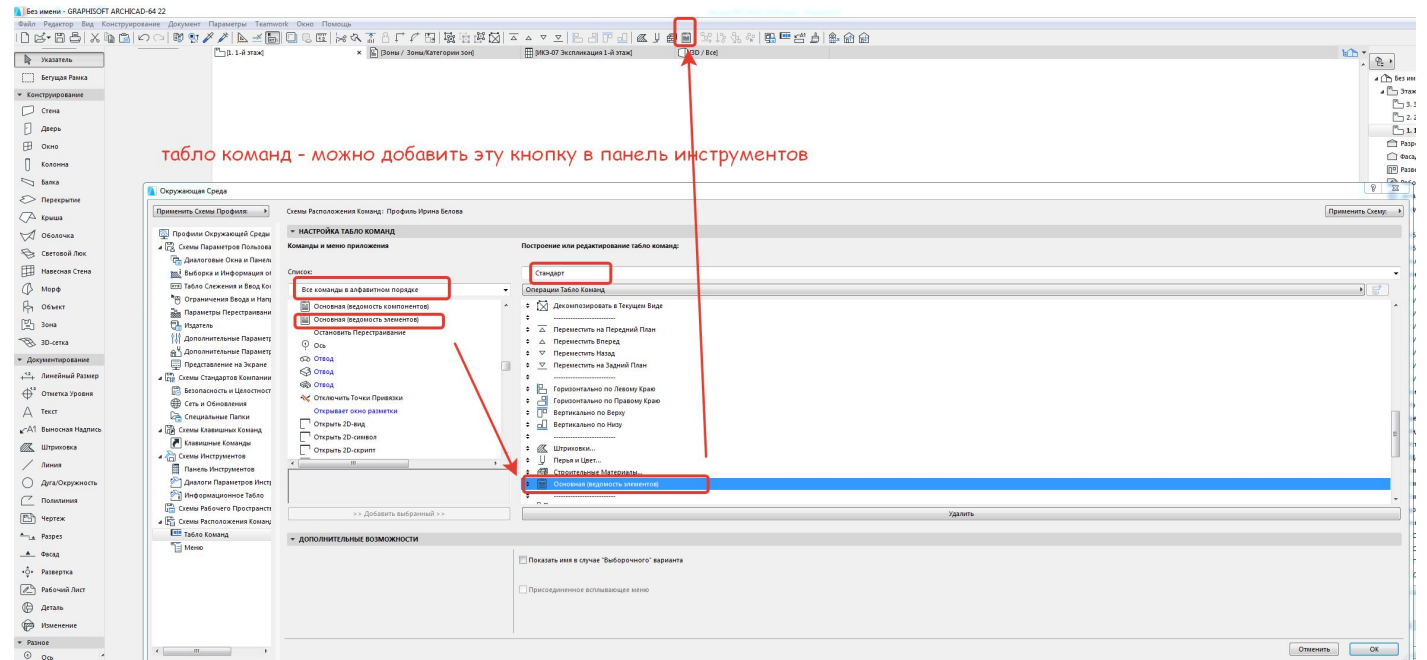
Без имени - GRAPHISOFT ARCHICAD-64 22

Файл Редактор Вид Конструирование Документ Параметры Teamwork Окно Помощь

[1. 1-й этаж] × [Зоны / Зоны/Категории зон] [ИКЭ-07 Экспликация 1-й этаж] [3D / Все]

Указатель
Бегущая Рамка
Конструирование
Стена
Дверь
Окно
Колонна
Балка
Перекрытие
Крыша
Оболочка
Световой Люк
Навесная Стена
Морф
Объект
Зона
3D-сетка
Документирование
Линейный Размер
Отметка Уровня
Текст
Выносная Надпись
Штриховка
Линия
Дуга/Окружность
Полилиния
Чертеж
Разрез
Фасад
Развертка
Рабочий Лист
Деталь
Изменение
Разное
Ось

Без имени
Этаж
3. 3
2. 2
1. 1
Разре
Фасад
Разве

табло команд - можно добавить эту кнопку в панель инструментов

Окружающая Среда

Применить Схемы Профиля:
Профили Окружающей Среды
Схемы Параметров Пользова
Диалоговые Окна и Панели
Выборка и Информация о
Табло Слежения и Ввод Ко
Ограничения Ввода и Напр
Параметры Перестраивани
Издатель
Дополнительные Параметр
Дополнительные Параметр
Представление на Экране
Схемы Стандартов Компании
Безопасность и Целостност
Сеть и Обновления
Специальные Папки
Схемы Клавишных Команд
Клавишные Команды
Схемы Инструментов
Панель Инструментов
Диалоги Параметров Инстр
Информационное Табло
Схемы Рабочего Пространст
Схемы Расположения Команд
Табло Команд
Меню

Схемы Расположения Команд : Профиль Ирина Белова
Применить Схему:

НАСТРОЙКА ТАБЛО КОМАНД
Команды и меню приложения
Построение или редактирование табло команд:

Список:
Все команды в алфавитном порядке
Основная (ведомость компонентов)
Основная (ведомость элементов)
Остановить Перестраивание
Ось
Отвод
Отвод
Отвод
Отключить Точки Привязки
Открывает окно разметки
Открыть 2D-вид
Открыть 2D-символ
Открыть 2D-скрипт

>> Добавить выбранный >>

Стандарт
Операции Табло Команд
Декомпозировать в Текущем Виде
Переместить на Передний План
Переместить Вперед
Переместить Назад
Переместить на Задний План
Горизонтально по Левому Краю
Горизонтально по Правому Краю
Вертикально по Верху
Вертикально по Низу
Штриховки...
Перья и Цвет...
Строительные Материалы...
Основная (ведомость элементов)

Удалить

ДОПОЛНИТЕЛЬНЫЕ ВОЗМОЖНОСТИ
Показать имя в случае "Выборочного" варианта
Присоединенное всплывающее меню

Отменить
ОК